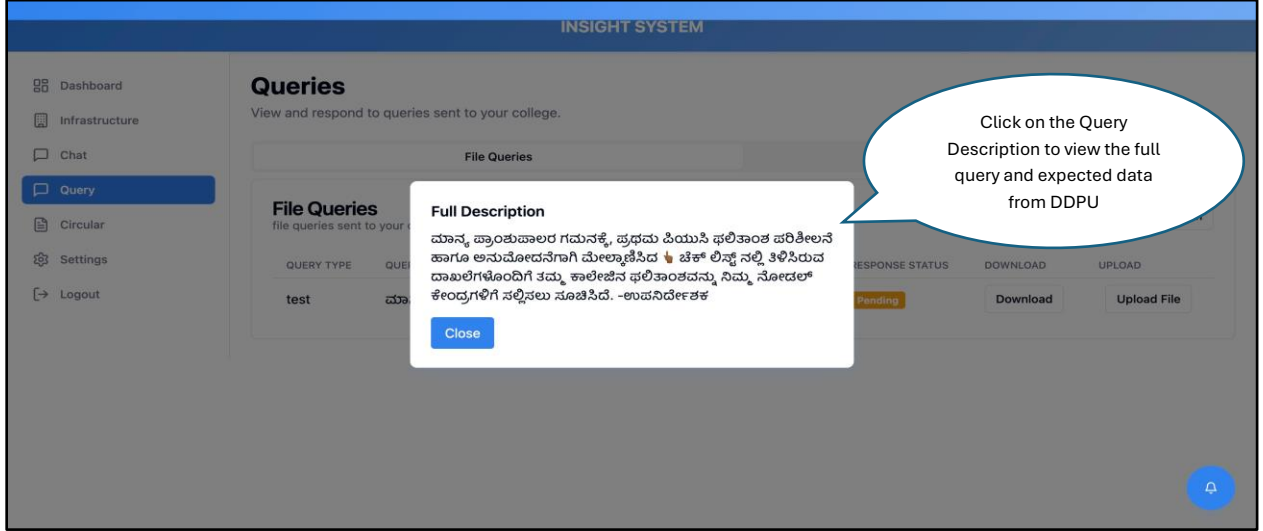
INSIGHT SYSTEM

Dashboard
Infrastructure
Chat
Query
Circular
Settings
Logout

Queries

View and respond to queries sent to your college.

File Queries

File Queries

file queries sent to your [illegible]

| QUERY TYPE | QUER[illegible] | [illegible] | RESPONSE STATUS | DOWNLOAD | UPLOAD |
|---|---|---|---|---|---|
| test | ಮಾ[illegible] | | Pending | Download | Upload File |

Full Description

ಮಾನ್ಯ ಪ್ರಾಂಶುಪಾಲರ ಗಮನಕ್ಕೆ, ಪ್ರಥಮ ಪಿಯುಸಿ ಫಲಿತಾಂಶ ಪರಿಶೀಲನೆ ಹಾಗೂ ಅನುಮೋದನೆಗಾಗಿ ಮೇಲ್ಕಾಣಿಸಿದ 👆 ಚೆಕ್ ಲಿಸ್ಟ್ ನಲ್ಲಿ ತಿಳಿಸಿರುವ ದಾಖಲೆಗಳೊಂದಿಗೆ ತಮ್ಮ ಕಾಲೇಜಿನ ಫಲಿತಾಂಶವನ್ನು ನಿಮ್ಮ ನೋಡಲ್ ಕೇಂದ್ರಗಳಿಗೆ ಸಲ್ಲಿಸಲು ಸೂಚಿಸಿದೆ. -ಉಪನಿರ್ದೇಶಕ

Close

Click on the Query Description to view the full query and expected data from DDPU